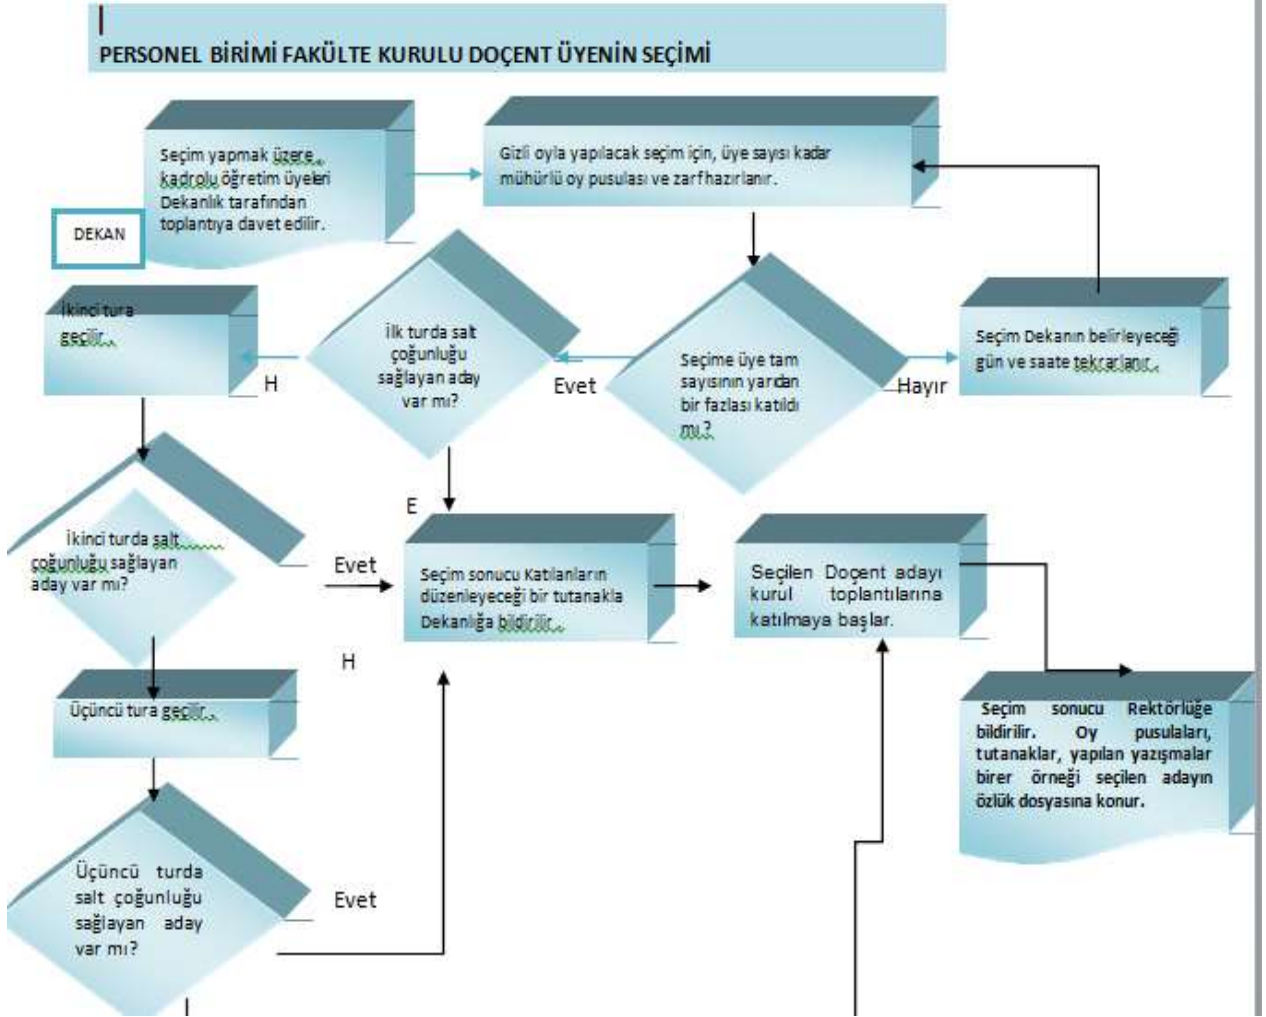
PERSONEL BİRİMİ FAKÜLTE KURULU DOÇENT ÜYENİN SEÇİMİ

Seçim yapmak üzere kadrolu öğretim üyeleri Dekanlık tarafından toplantıya davet edilir.

DEKAN

Gizli oyla yapılacak seçim için, üye sayısı kadar mühürlü oy pusulası ve zarf hazırlanır.

İkinci tura geçilir.

H

İlk turda salt çoğunluğu sağlayan aday var mı?

Evet

Seçime üye tam sayısının yarıdan bir fazlası katıldı mı ?

Hayır

Seçim Dekanın belirleyeceği gün ve saate tekrarlanır.

E

İkinci turda salt çoğunluğu sağlayan aday var mı?

Evet

Seçim sonucu Katılanların düzenleyeceği bir tutanakla Dekanlığa bildirilir.

Seçilen Doçent adayı kurul toplantılarına katılmaya başlar.

H

Üçüncü tura geçilir.

Seçim sonucu Rektörlüğe bildirilir. Oy pusulaları, tutanaklar, yapılan yazışmalar birer örneği seçilen adayın özlük dosyasına konur.

Üçüncü turda salt çoğunluğu sağlayan aday var mı?

Evet